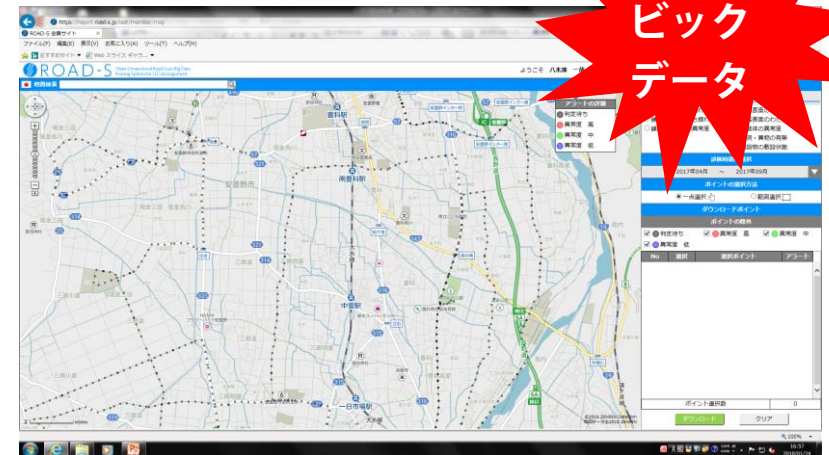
ビック
データ

https://report.road-s.jp/call/member/map

ROAD-S 会員サイト

ファイル(F) 編集(E) 表示(V) お気に入り(A) ツール(T) ヘルプ(H)

おすすめサイト Web スライス ギャラリー

ROAD-S

ようこそ 八木澤

地図検索

アラートの詳細

判定待ち

異常度 高

異常度 中

異常度 低

調査期間の選択

2017年08月 ～ 2017年09月

ポイントの選択方法

一点選択 範囲選択

ダウンロードポイント

ポイントの種類

判定待ち 異常度 高 異常度 中 異常度 低

| No | 選択 | 選択ポイント | アラート |
|---|---|---|---|

ポイント選択数 0

ダウンロード クリア

豊科駅

南豊科駅

安曇野市

中萱駅

一日市場駅

100%

16:57